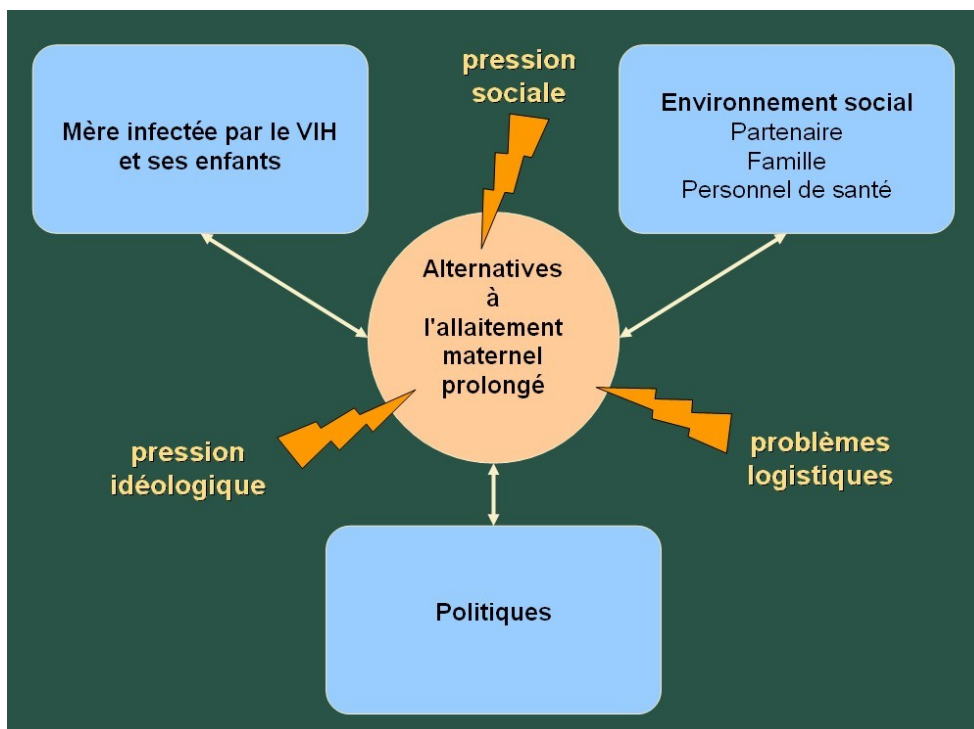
Mère infectée par le VIH et ses enfants

pression sociale

Environnement social
Partenaire
Famille
Personnel de santé

Alternatives à l'allaitement maternel prolongé

pression idéologique

problèmes logistiques

Politiques